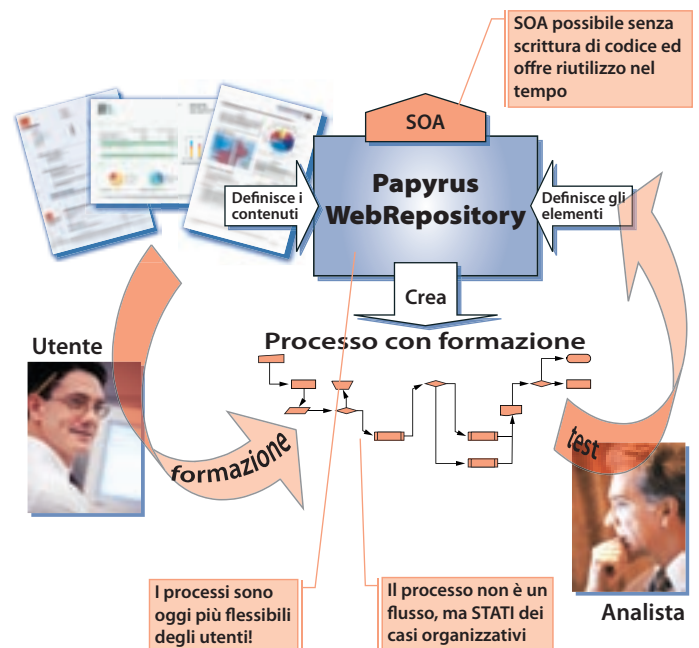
SOA possibile senza scrittura di codice ed offre riutilizzo nel tempo

SOA

Definisce i contenuti

Papyrus WebRepository

Definisce gli elementi

Crea

Processo con formazione

Utente

formazione

test

I processi sono oggi più flessibili degli utenti!

Il processo non è un flusso, ma STATI dei casi organizzativi

Analista